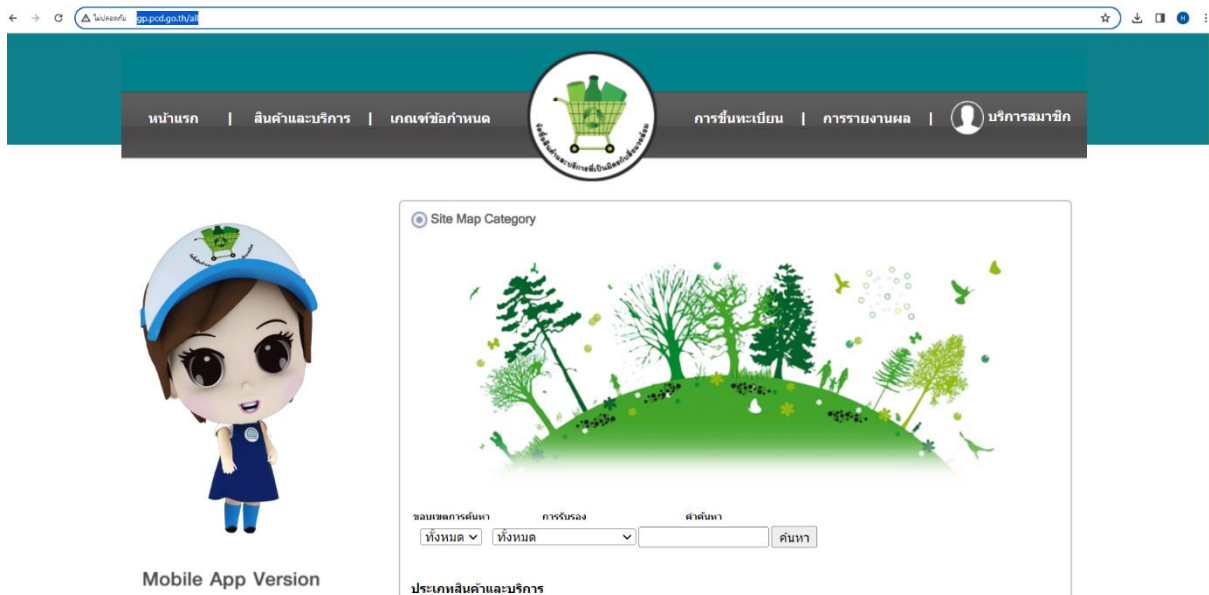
ไม่ปลอดภัย gp.pcd.go.th/all

หน้าแรก | สินค้าและบริการ | เกณฑ์ข้อกำหนด

การขึ้นทะเบียน | การรายงานผล | บริการสมาชิก

Site Map Category

ขอบเขตการค้นหา การรับรอง คำค้นหา

ทั้งหมด ทั้งหมด ค้นหา

Mobile App Version

ประเภทสินค้าและบริการ